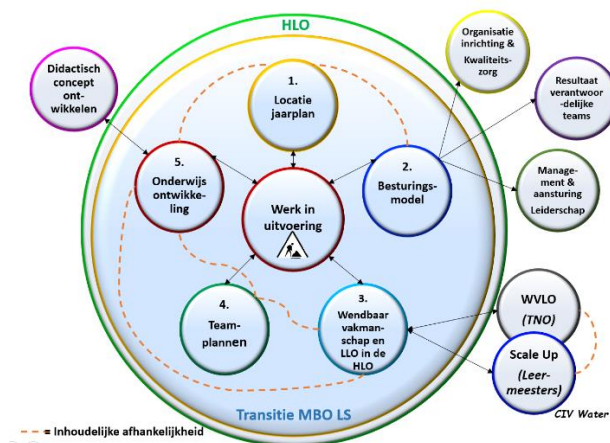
HLO

Didactisch concept ontwikkelen

1. Locatie jaarplan

Organisatie inrichting & Kwaliteitszorg

Resultaat verantwoordelijke teams

5. Onderwijs ontwikkeling

Werk in uitvoering

2. Besturingsmodel

Management & aansturing Leiderschap

4. Teamplannen

3. Wendbaar vakmanschap en LLO in de HLO

WVLO (TNO)

Scale Up (Leermeesters)

CIV Water

Transitie MBO LS

= Inhoudelijke afhankelijkheid